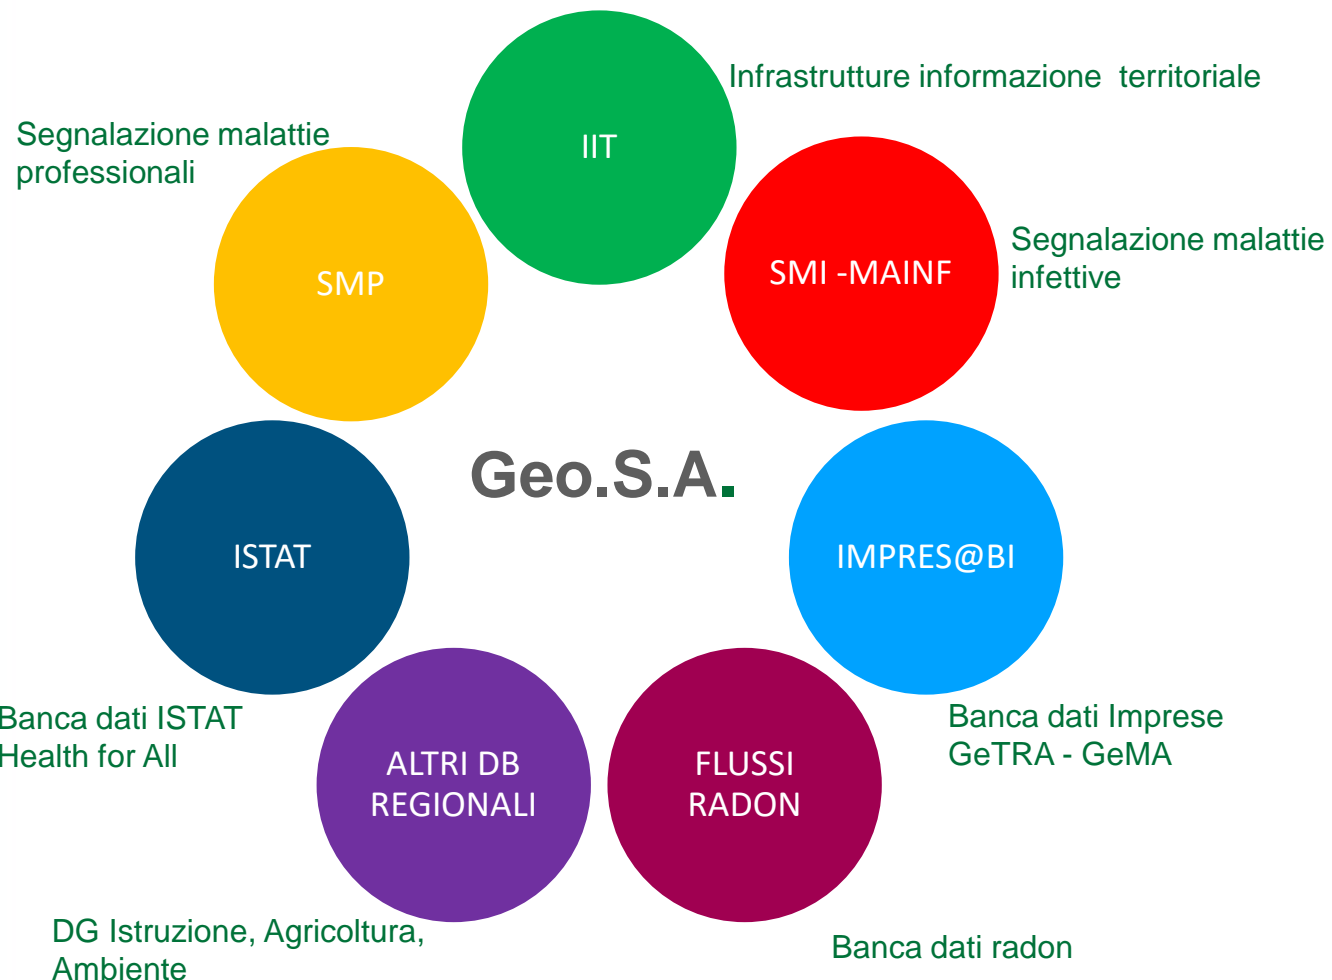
IIT

Infrastrutture informazione territoriale

Segnalazione malattie professionali

SMP

SMI -MAINF

Segnalazione malattie infettive

Geo.S.A.

ISTAT

IMPRES@BI

Banca dati ISTAT Health for All

ALTRI DB REGIONALI

FLUSSI RADON

Banca dati Imprese GeTRA - GeMA

DG Istruzione, Agricoltura, Ambiente

Banca dati radon